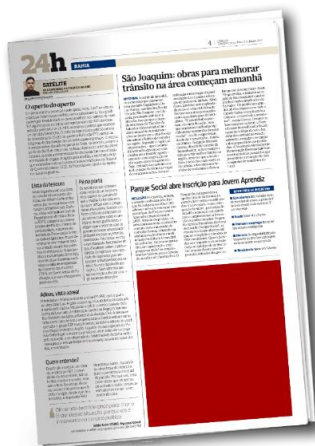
24h. BAHIA

4

SEEELITE

O esperto do esperto

Lista de nomes

Para parte

Adeus, vista aérea!

Quero entender!

São Joaquim: obras para melhorar trânsito na área começam amanhã

Parque Social abre inscrição para Jovem Aprendiz

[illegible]